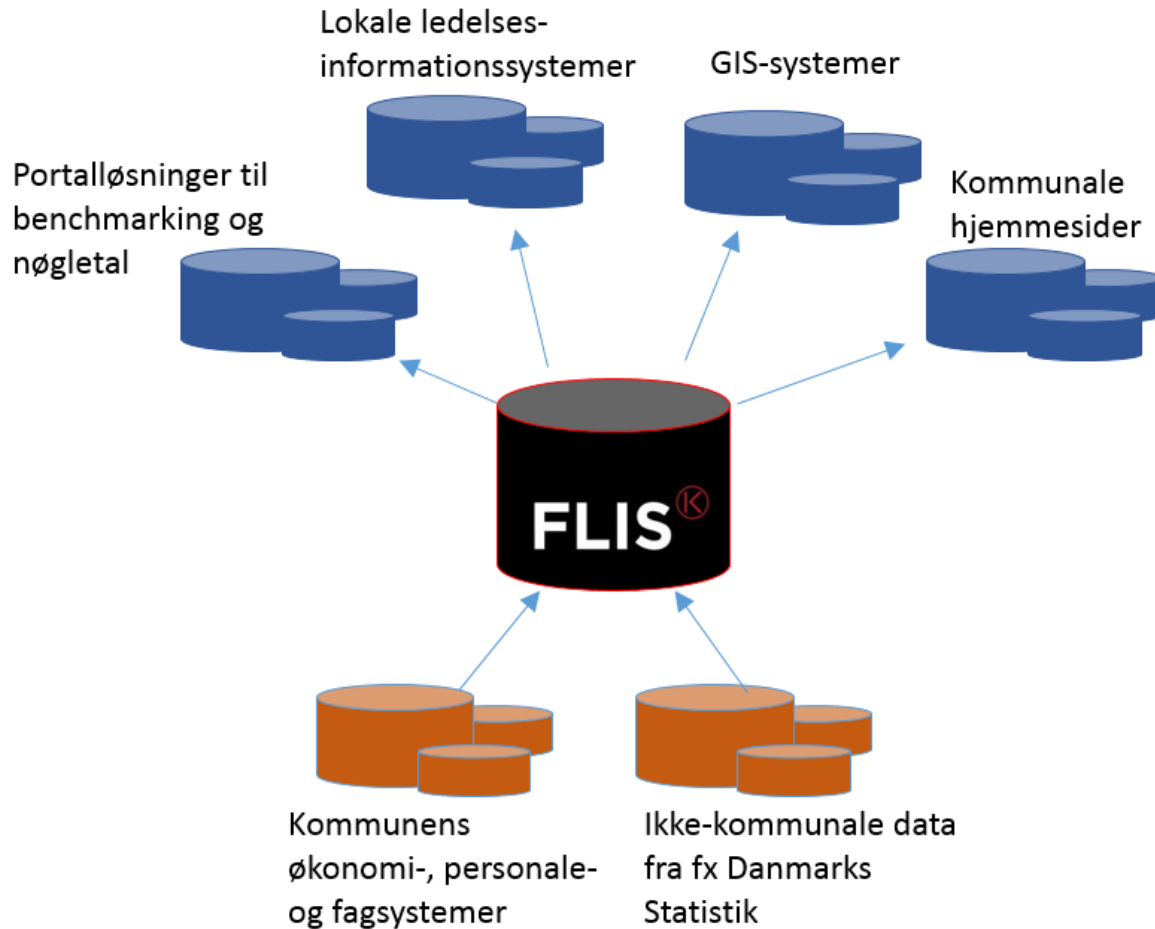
Lokale ledelses-informationssystemer

GIS-systemer

Portalløsninger til benchmarking og nøgletal

Kommunale hjemmesider

FLIS Ⓚ

Kommunens økonomi-, personale- og fagsystemer

Ikke-kommunale data fra fx Danmarks Statistik